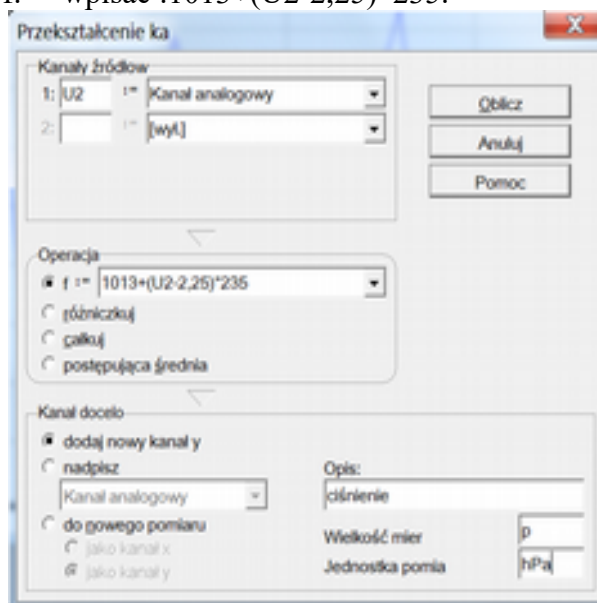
I. wpisać :1013+(U2-2,25)*235.

Przekształcenie ka

Kanały źródłow

1: U2 := Kanał analogowy

2: := [wył.]

Oblicz

Anuluj

Pomoc

Operacja

f := 1013+(U2-2,25)*235

różniczkuj

całkuj

postępująca średnia

Kanał docelo

dodaj nowy kanał y

nadpisz

Kanał analogowy

do nowego pomiaru

jako kanał x

jako kanał y

Opis:

ciśnienie

Wielkość mier p

Jednostka pomia hPa